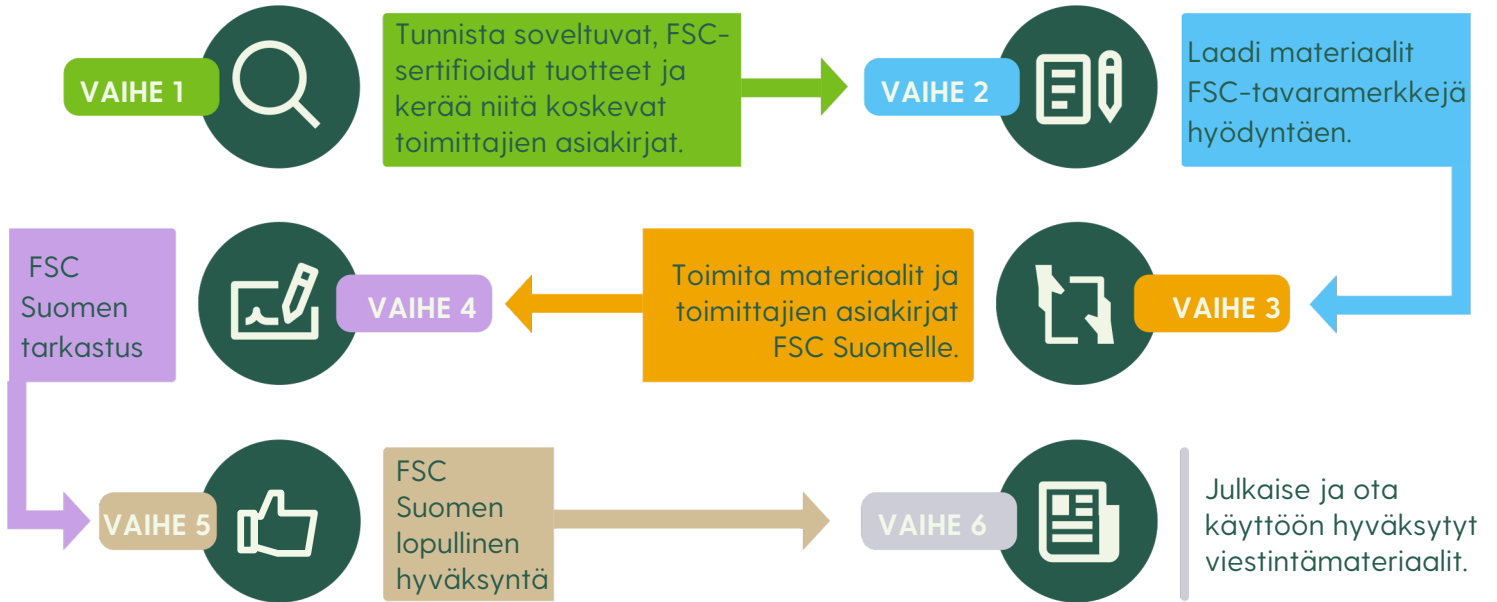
VAIHE 1

Tunnista soveltuvat, FSC-sertifioidut tuotteet ja kerää niitä koskevat toimittajien asiakirjat.

VAIHE 2

Laadi materiaalit FSC-tavaramerkkejä hyödyntäen.

VAIHE 3

Toimita materiaalit ja toimittajien asiakirjat FSC Suomelle.

VAIHE 4

FSC Suomen tarkastus

VAIHE 5

FSC Suomen lopullinen hyväksyntä

VAIHE 6

Julkaise ja ota käyttöön hyväksytyt viestintämateriaalit.